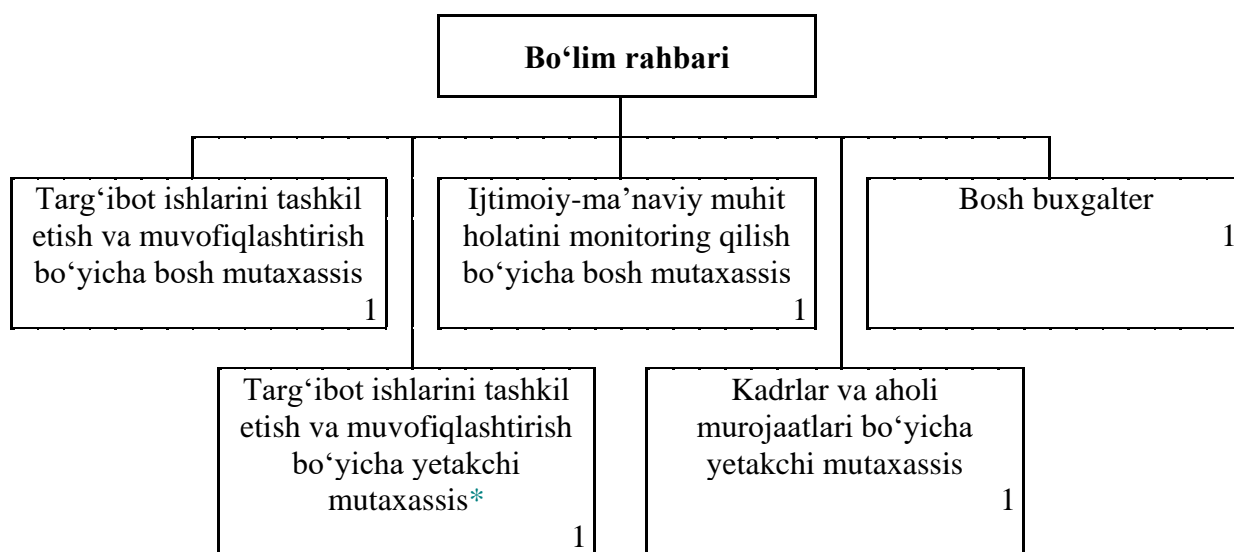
**Bo‘lim rahbari**

Targ‘ibot ishlarini tashkil etish va muvofiqlashtirish bo‘yicha bosh mutaxassis
1

Ijtimoiy-ma’naviy muhit holatini monitoring qilish bo‘yicha bosh mutaxassis
1

Bosh buxgalter
1

Targ‘ibot ishlarini tashkil etish va muvofiqlashtirish bo‘yicha yetakchi mutaxassis*
1

Kadrlar va aholi murojaatlari bo‘yicha yetakchi mutaxassis
1